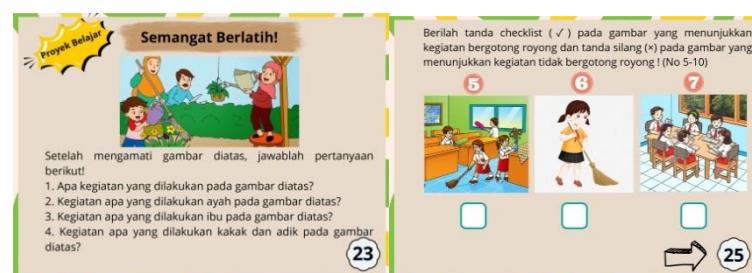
Proyek Belajar

Semangat Berlatih!

Setelah mengamati gambar diatas, jawablah pertanyaan berikut!
1. Apa kegiatan yang dilakukan pada gambar diatas?
2. Kegiatan apa yang dilakukan ayah pada gambar diatas?
3. Kegiatan apa yang dilakukan ibu pada gambar diatas?
4. Kegiatan apa yang dilakukan kakak dan adik pada gambar diatas?

23

Berilah tanda checklist ( ✓ ) pada gambar yang menunjukkan kegiatan bergotong royong dan tanda silang (×) pada gambar yang menunjukkan kegiatan tidak bergotong royong ! (No 5-10)

5

6

7

25